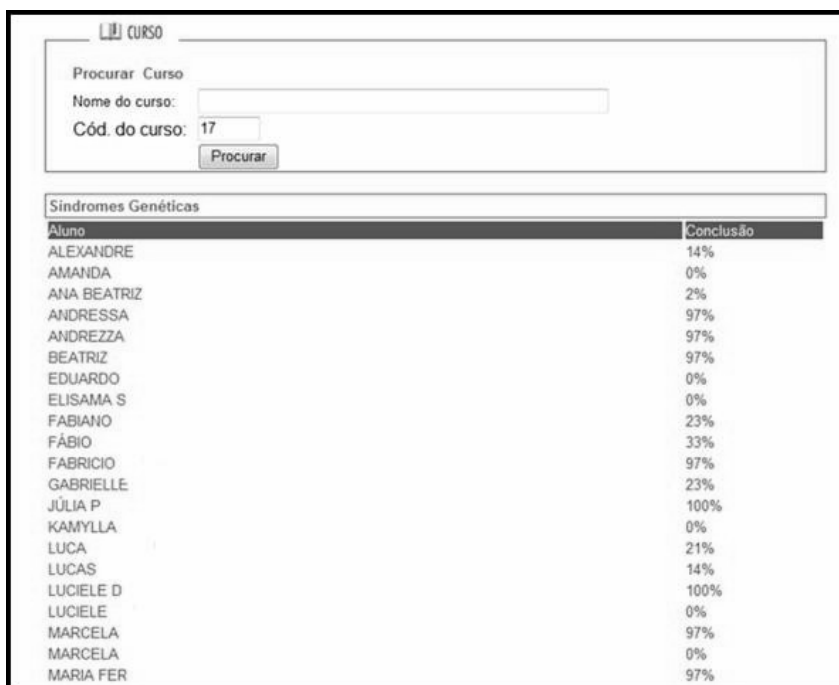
CURSO

Procurar Curso

Nome do curso:

Cód. do curso: 17

Procurar

Síndromes Genéticas

| Aluno | Conclusão |
|---|---|
| ALEXANDRE | 14% |
| AMANDA | 0% |
| ANA BEATRIZ | 2% |
| ANDRESSA | 97% |
| ANDREZZA | 97% |
| BEATRIZ | 97% |
| EDUARDO | 0% |
| ELISAMA S | 0% |
| FABIANO | 23% |
| FÁBIO | 33% |
| FABRICIO | 97% |
| GABRIELLE | 23% |
| JÚLIA P | 100% |
| KAMYLLA | 0% |
| LUCA | 21% |
| LUCAS | 14% |
| LUCIELE D | 100% |
| LUCIELE | 0% |
| MARCELA | 97% |
| MARCELA | 0% |
| MARIA FER | 97% |